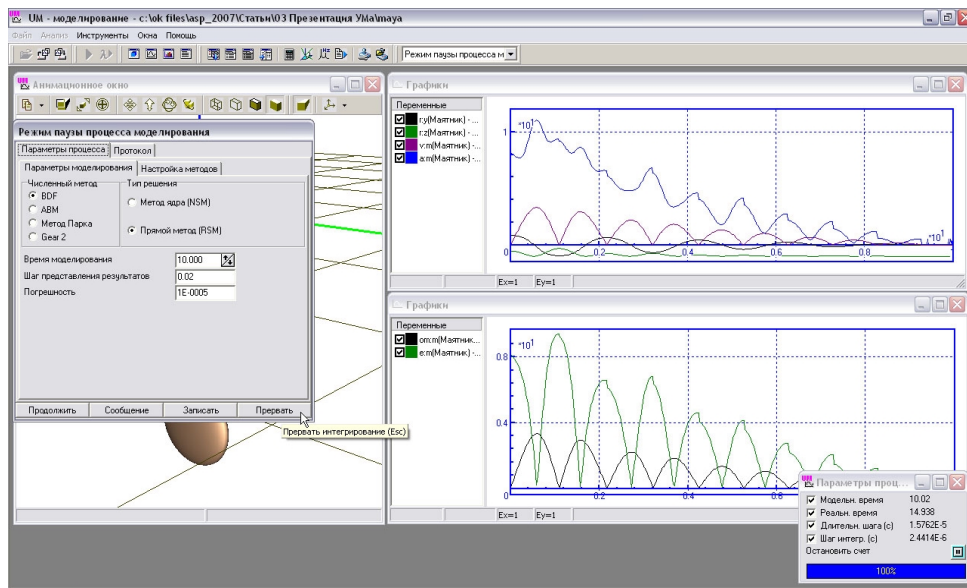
UM - моделирование - c:\ok files\asp_2007\Статьи\03 Презентация УМа\maya

Файл Анализ Инструменты Окна Помощь

Режим паузы процесса м

Анимационное окно

Режим паузы процесса моделирования

Параметры процесса | Протокол

Параметры моделирования | Настройка методов

Численный метод
BDF
ABM
Метод Парка
Gear 2

Тип решения
Метод ядра (NSM)
Прямой метод (RSM)

Время моделирования 10.000
Шаг представления результатов 0.02
Погрешность 1E-0005

Продолжить | Сообщение | Записать | Прервать

Прервать интегрирование (Esc)

Графики

Переменные
r:y(Маятник) - ...
r:z(Маятник) - ...
v:m(Маятник) - ...
a:m(Маятник) - ...

*10¹
1
0
0.2
0.4
0.6
0.8
*10¹

Ex=1 Ey=1

Графики

Переменные
om:m(Маятник...
e:m(Маятник) - ...

*10¹
0.8
0.4
0
0.2
0.4
0.6
0.8

Ex=1 Ey=1

Параметры проц...
Модельн. время 10.02
Реальн. время 14.938
Длительн. шага (с) 1.5762E-5
Шаг интегр. (с) 2.4414E-6
Остановить счет

100%